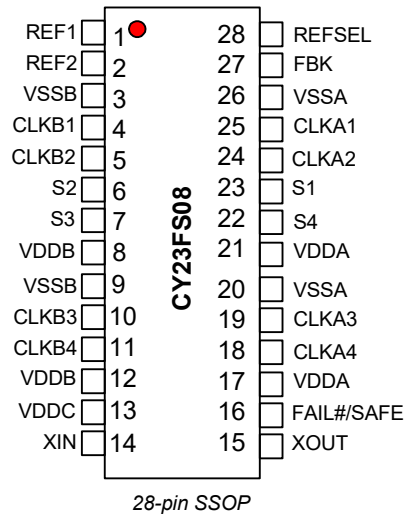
REF1 1
REF2 2
VSSB 3
CLKB1 4
CLKB2 5
S2 6
S3 7
VDDB 8
VSSB 9
CLKB3 10
CLKB4 11
VDDB 12
VDDC 13
XIN 14

CY23FS08

28 REFSEL
27 FBK
26 VSSA
25 CLKA1
24 CLKA2
23 S1
22 S4
21 VDDA
20 VSSA
19 CLKA3
18 CLKA4
17 VDDA
16 FAIL#/SAFE
15 XOUT

28-pin SSOP